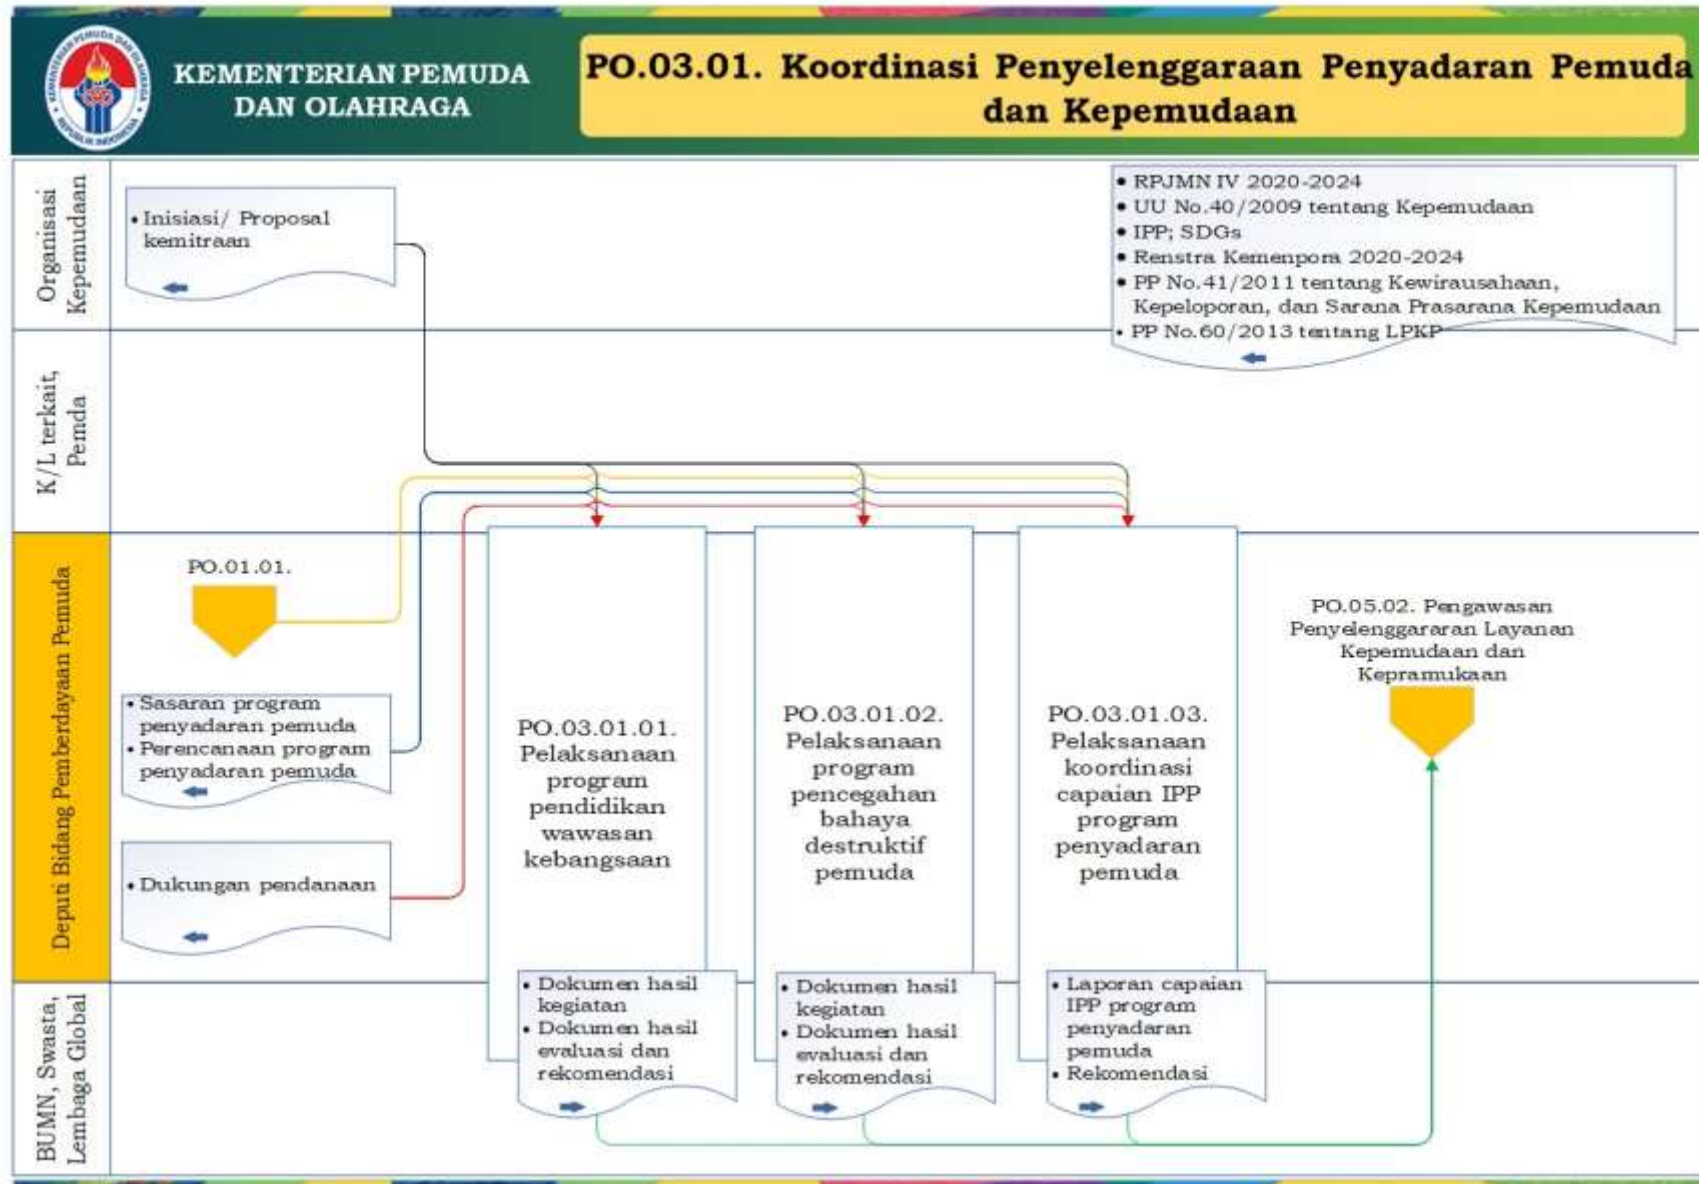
KEMENTERIAN PEMUDA DAN OLAHRAGA

PO.03.01. Koordinasi Penyelenggaraan Penyadaran Pemuda dan Kepemudaan

Organisasi Kepemudaan

• Inisiasi/ Proposal kemitraan

• RPJMN IV 2020-2024
• UU No.40/2009 tentang Kepemudaan
• IPP; SDGs
• Renstra Kemenpora 2020-2024
• PP No.41/2011 tentang Kewirausahaan, Kepeloporan, dan Sarana Prasarana Kepemudaan
• PP No.60/2013 tentang LPKP

K/L terkait, Pemda

Deputi Bidang Pemberdayaan Pemuda

PO.01.01.

• Sasaran program penyadaran pemuda
• Perencanaan program penyadaran pemuda

• Dukungan pendanaan

PO.03.01.01. Pelaksanaan program pendidikan wawasan kebangsaan

PO.03.01.02. Pelaksanaan program pencegahan bahaya destruktif pemuda

PO.03.01.03. Pelaksanaan koordinasi capaian IPP program penyadaran pemuda

PO.05.02. Pengawasan Penyelenggararan Layanan Kepemudaan dan Kepramukaan

BUMN, Swasta, Lembaga Global

• Dokumen hasil kegiatan
• Dokumen hasil evaluasi dan rekomendasi

• Dokumen hasil kegiatan
• Dokumen hasil evaluasi dan rekomendasi

• Laporan capaian IPP program penyadaran pemuda
• Rekomendasi